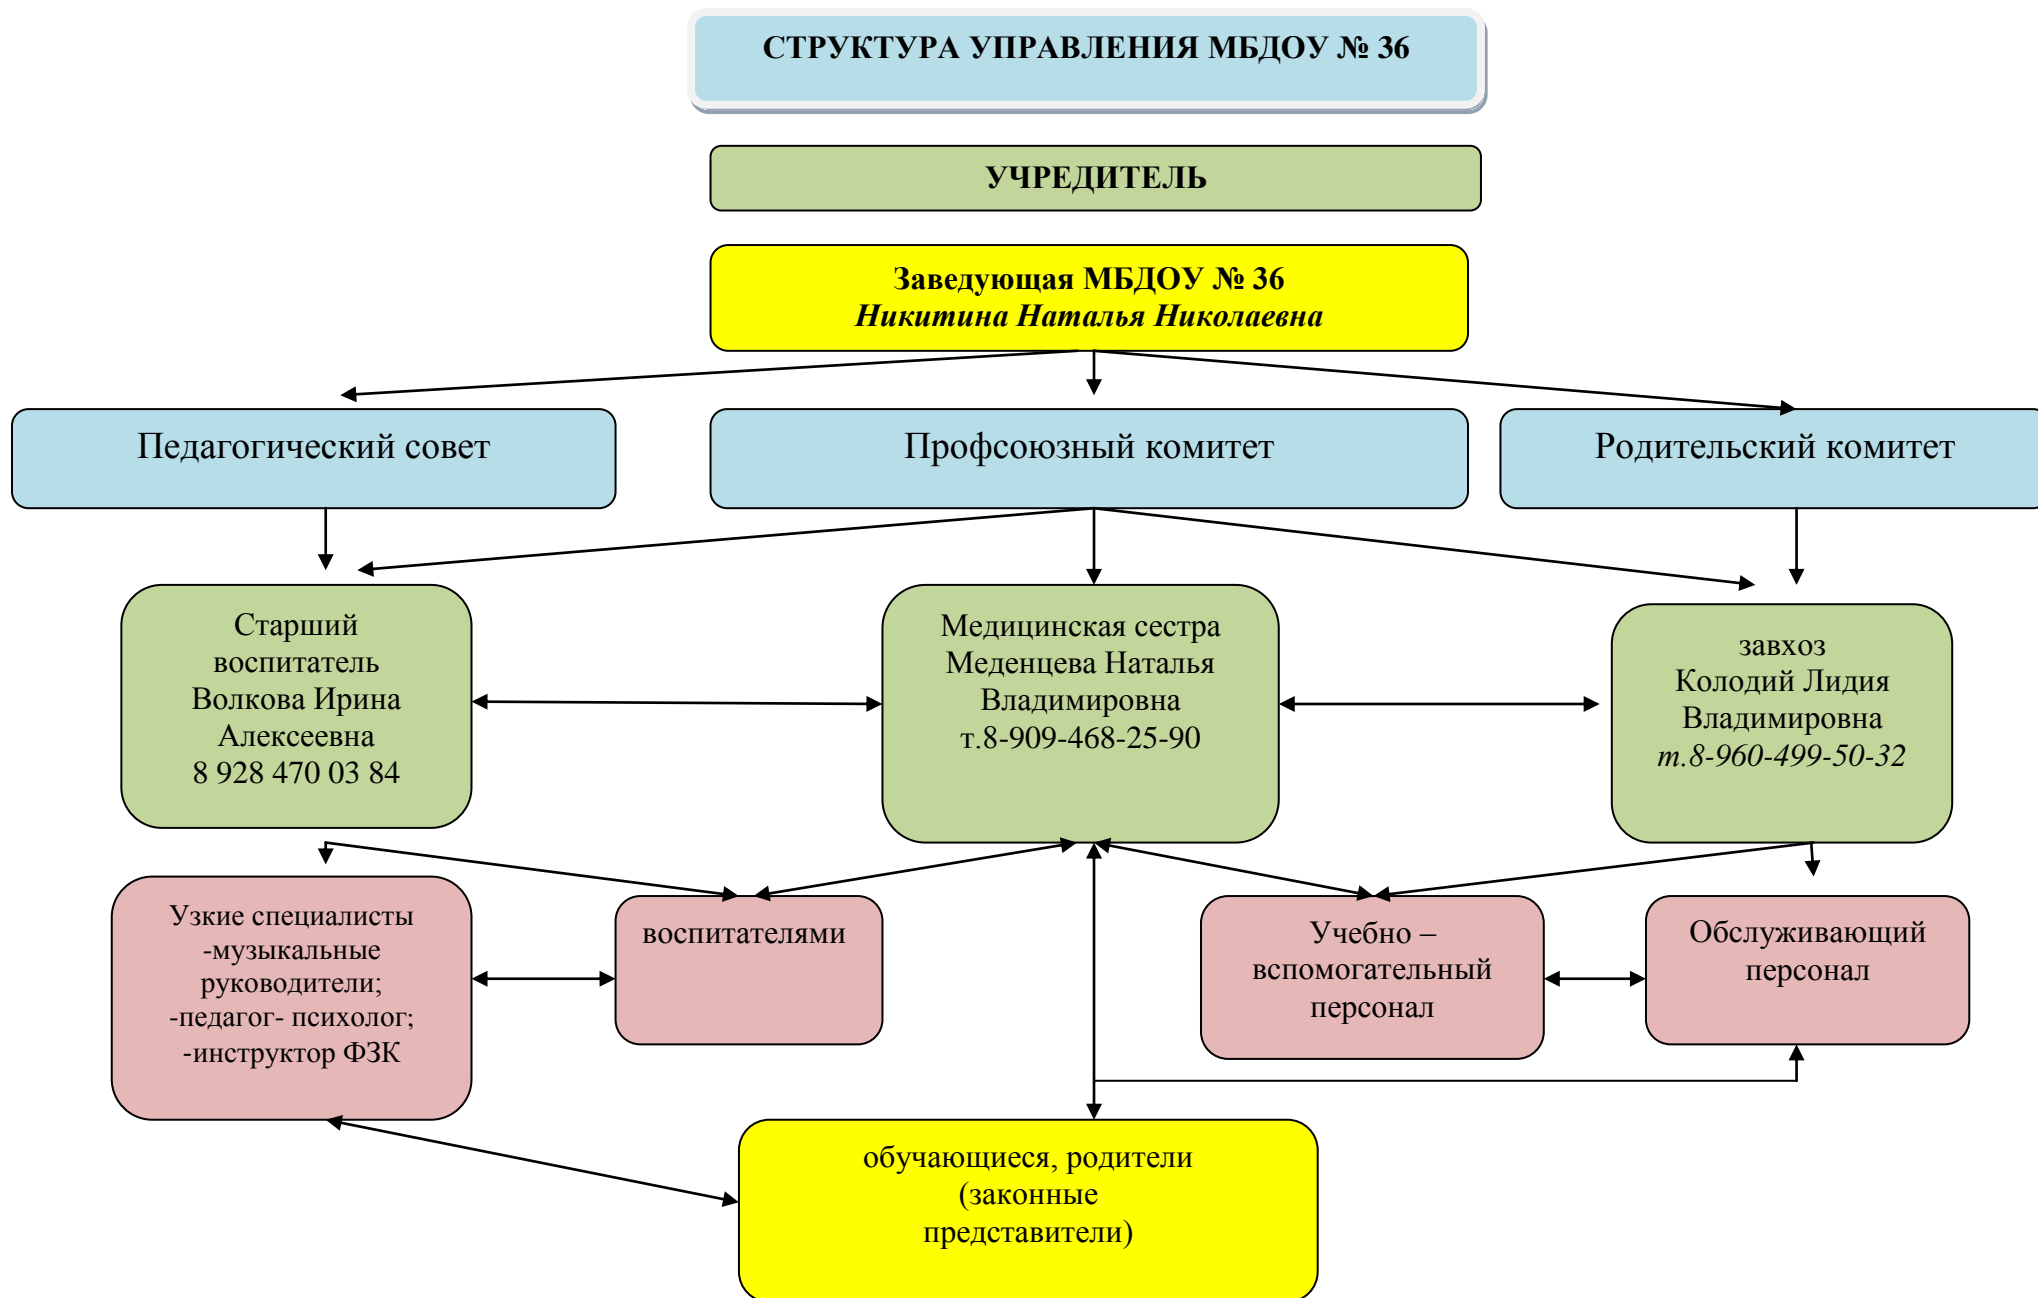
СТРУКТУРА УПРАВЛЕНИЯ МБДОУ № 36

УЧРЕДИТЕЛЬ

Заведующая МБДОУ № 36
Никитина Наталья Николаевна

Педагогический совет

Профсоюзный комитет

Родительский комитет

Старший воспитатель Волкова Ирина Алексеевна 8 928 470 03 84

Медицинская сестра Меденцева Наталья Владимировна т.8-909-468-25-90

завхоз Колодий Лидия Владимировна т.8-960-499-50-32

Узкие специалисты -музыкальные руководители; -педагог- психолог; -инструктор ФЗК

воспитателями

Учебно – вспомогательный персонал

Обслуживающий персонал

обучающиеся, родители (законные представители)